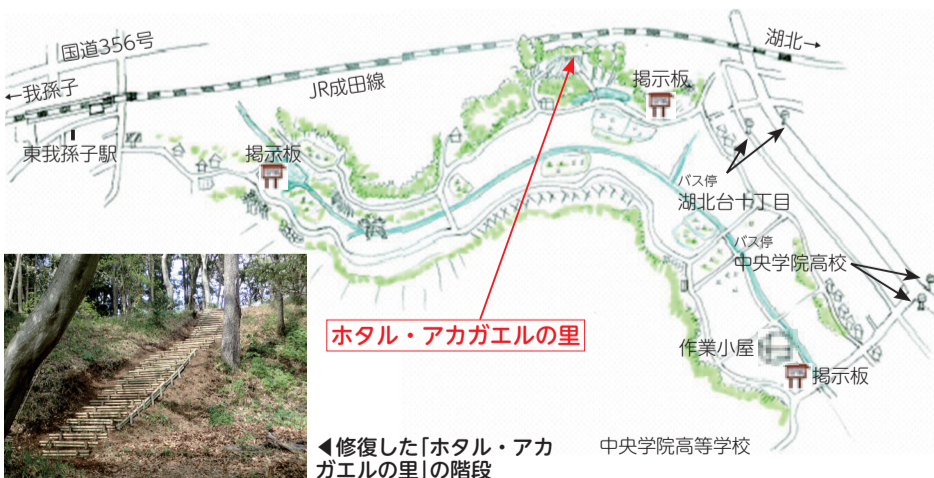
国道356号

湖北→

←我孫子

JR成田線

掲示板

東我孫子駅

掲示板

バス停
湖北台十丁目

バス停
中央学院高校

ホタル・アカガエルの里

作業小屋

掲示板

◀修復した「ホタル・アカガエルの里」の階段

中央学院高等学校